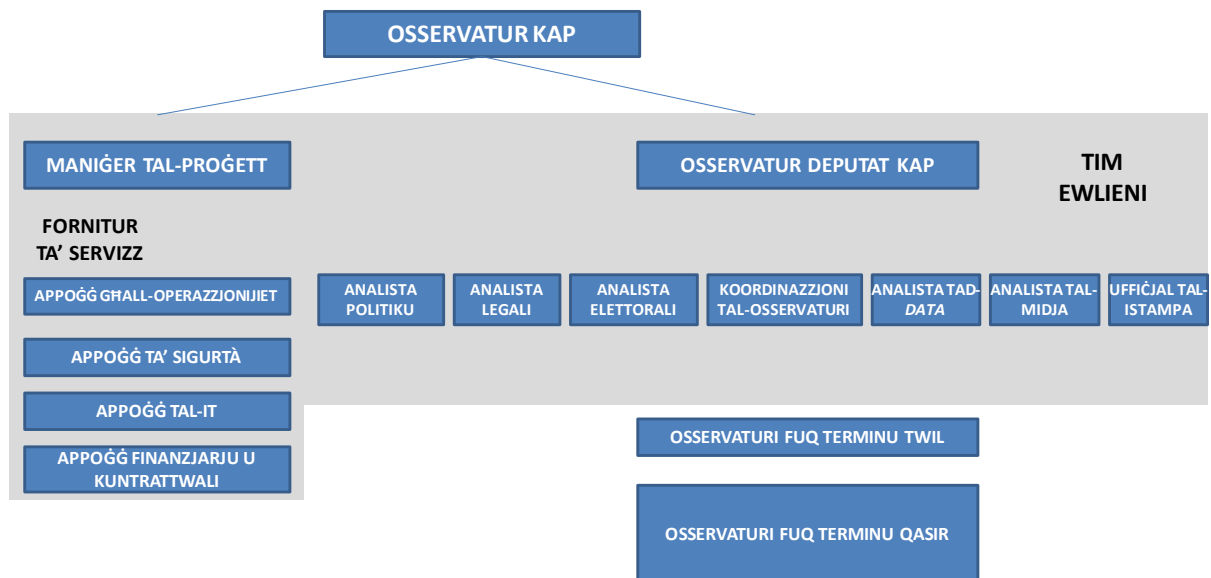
OSSERVATUR KAP

MANIĠER TAL-PROĠETT

OSSERVATUR DEPUTAT KAP

TIM EWLIENI

FORNITUR TA' SERVIZZ

APPOĠĠ GĦALL-OPERAZZJONIJIET

APPOĠĠ TA' SIGURTÀ

APPOĠĠ TAL-IT

APPOĠĠ FINANZJARJU U KUNTRATTWALI

ANALISTA POLITIKU

ANALISTA LEGALI

ANALISTA ELETTORALI

KOORDINAZZJONI TAL-OSSERVATURI

ANALISTA TAD-*DATA*

ANALISTA TAL-MIDJA

UFFIĊJAL TAL-ISTAMPA

OSSERVATURI FUQ TERMINU TWIL

OSSERVATURI FUQ TERMINU QASIR